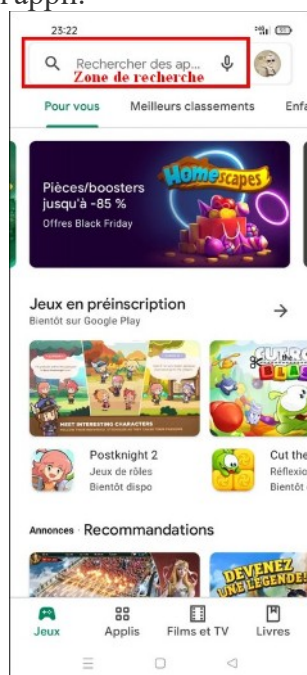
l'appli.

23:22

Rechercher des ap...
Zone de recherche

Pour vous Meilleurs classements Enfa

Pièces/boosters jusqu'à -85 %
Offres Black Friday
Homescapes

Jeux en préinscription
Bientôt sur Google Play

MEET INTERESTING CHARACTERS

Postknight 2
Jeux de rôles
Bientôt dispo

Cut the
Réflexio
Bientôt

Annonces · Recommandations

DEVENEZ UNE LÉGENDE!

Jeux Applis Films et TV Livres